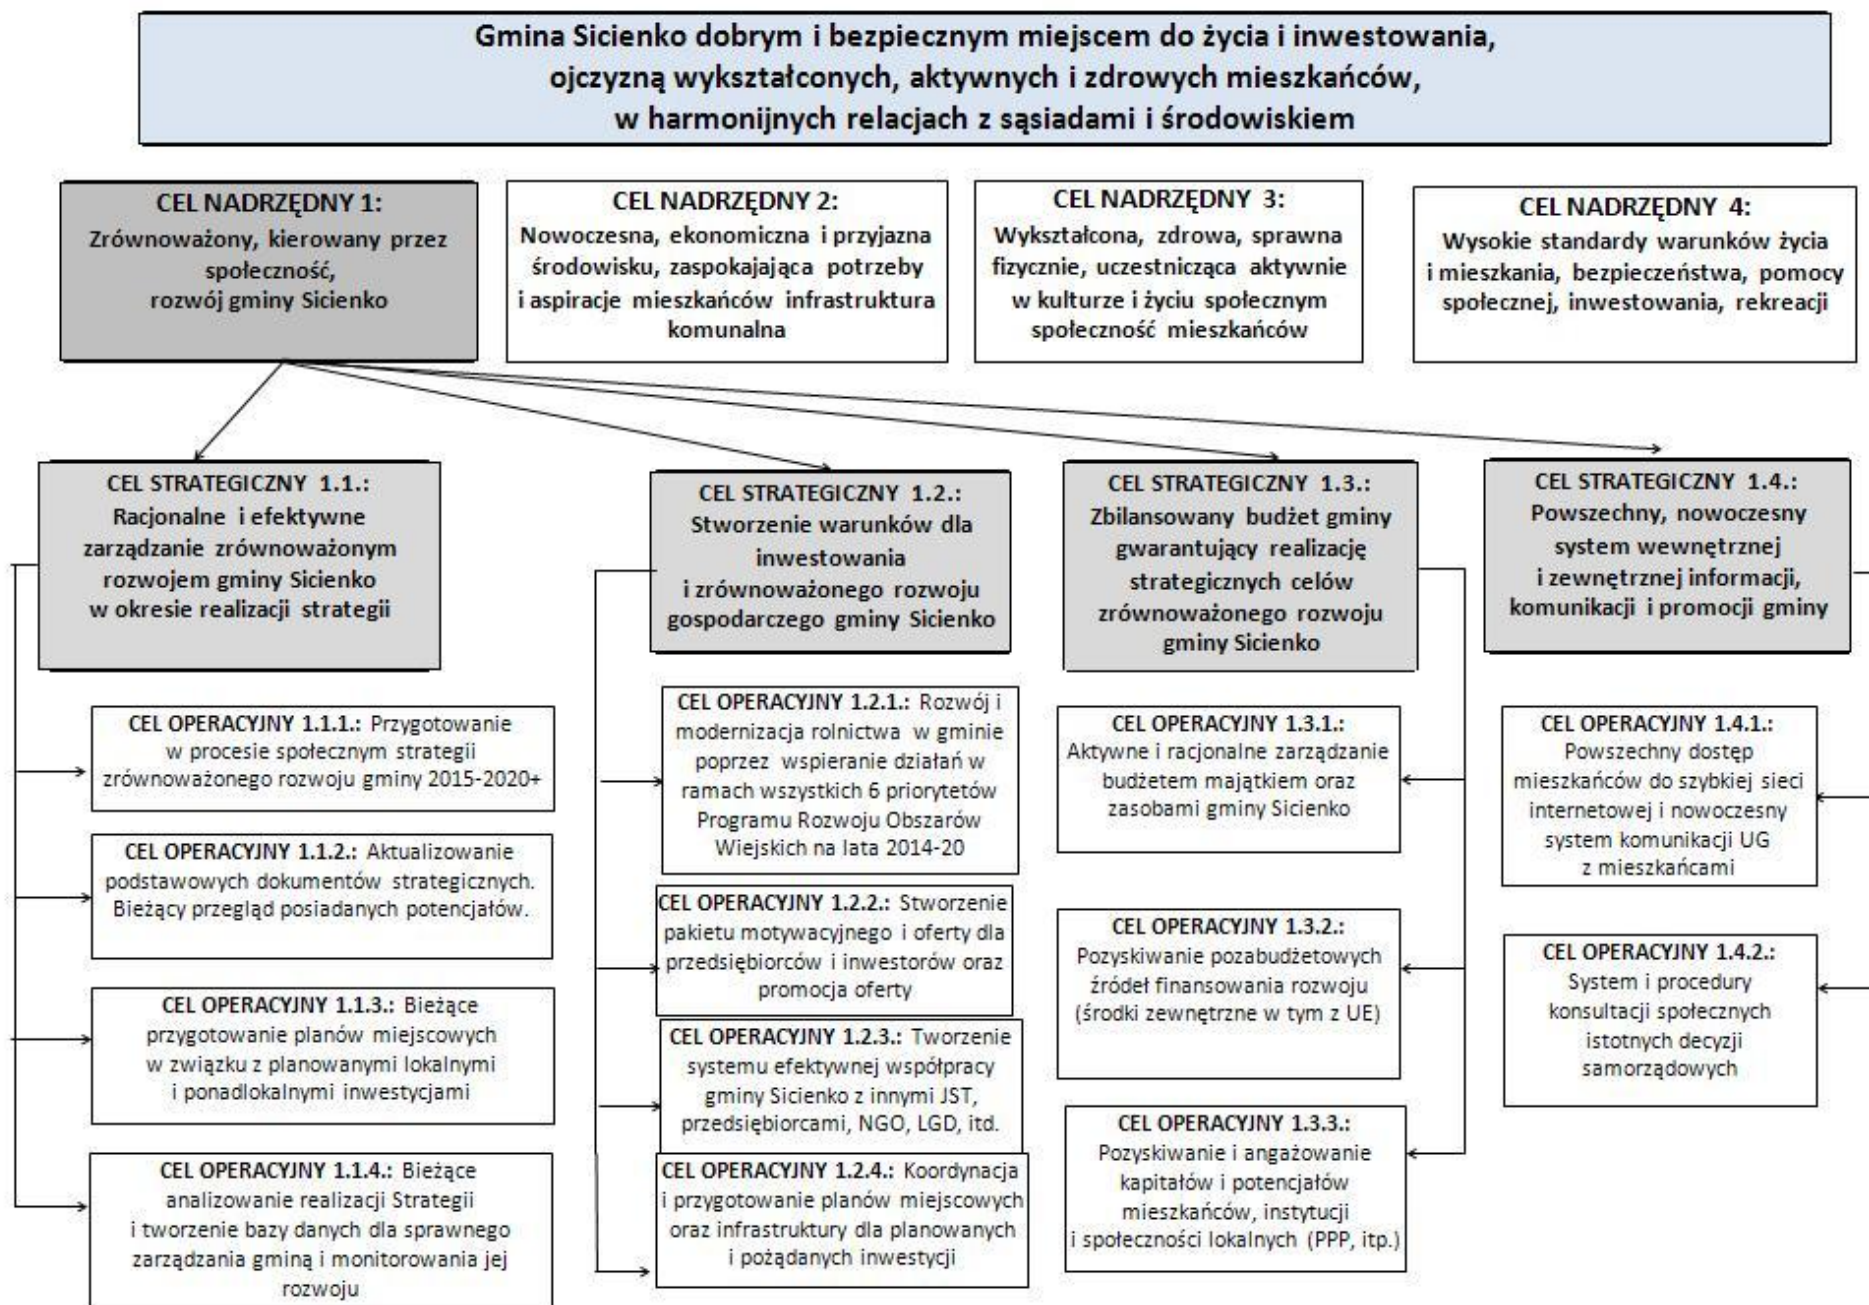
Gmina Sicienko dobrym i bezpiecznym miejscem do życia i inwestowania, ojczyzną wykształconych, aktywnych i zdrowych mieszkańców, w harmonijnych relacjach z sąsiadami i środowiskiem

CEL NADRZĘDNY 1:
Zrównoważony, kierowany przez społeczność, rozwój gminy Sicienko

CEL NADRZĘDNY 2:
Nowoczesna, ekonomiczna i przyjazna środowisku, zaspokajająca potrzeby i aspiracje mieszkańców infrastruktura komunalna

CEL NADRZĘDNY 3:
Wykształcona, zdrowa, sprawna fizycznie, uczestnicząca aktywnie w kulturze i życiu społecznym społeczność mieszkańców

CEL NADRZĘDNY 4:
Wysokie standardy warunków życia i mieszkania, bezpieczeństwa, pomocy społecznej, inwestowania, rekreacji

CEL STRATEGICZNY 1.1.:
Racjonalne i efektywne zarządzanie zrównoważonym rozwojem gminy Sicienko w okresie realizacji strategii

CEL OPERACYJNY 1.1.1.: Przygotowanie w procesie społecznym strategii zrównoważonego rozwoju gminy 2015-2020+

CEL OPERACYJNY 1.1.2.: Aktualizowanie podstawowych dokumentów strategicznych. Bieżący przegląd posiadanych potencjałów.

CEL OPERACYJNY 1.1.3.: Bieżące przygotowanie planów miejscowych w związku z planowanymi lokalnymi i ponadlokalnymi inwestycjami

CEL OPERACYJNY 1.1.4.: Bieżące analizowanie realizacji Strategii i tworzenie bazy danych dla sprawnego zarządzania gminą i monitorowania jej rozwoju

CEL STRATEGICZNY 1.2.:
Stworzenie warunków dla inwestowania i zrównoważonego rozwoju gospodarczego gminy Sicienko

CEL OPERACYJNY 1.2.1.: Rozwój i modernizacja rolnictwa w gminie poprzez wspieranie działań w ramach wszystkich 6 priorytetów Programu Rozwoju Obszarów Wiejskich na lata 2014-20

CEL OPERACYJNY 1.2.2.: Stworzenie pakietu motywacyjnego i oferty dla przedsiębiorców i inwestorów oraz promocja oferty

CEL OPERACYJNY 1.2.3.: Tworzenie systemu efektywnej współpracy gminy Sicienko z innymi JST, przedsiębiorcami, NGO, LGD, itd.

CEL OPERACYJNY 1.2.4.: Koordynacja i przygotowanie planów miejscowych oraz infrastruktury dla planowanych i pożądanych inwestycji

CEL STRATEGICZNY 1.3.:
Zbilansowany budżet gminy gwarantujący realizację strategicznych celów zrównoważonego rozwoju gminy Sicienko

CEL OPERACYJNY 1.3.1.:
Aktywne i racjonalne zarządzanie budżetem majątkiem oraz zasobami gminy Sicienko

CEL OPERACYJNY 1.3.2.:
Pozyskiwanie pozabudżetowych źródeł finansowania rozwoju (środki zewnętrzne w tym z UE)

CEL OPERACYJNY 1.3.3.:
Pozyskiwanie i angażowanie kapitałów i potencjałów mieszkańców, instytucji i społeczności lokalnych (PPP, itp.)

CEL STRATEGICZNY 1.4.:
Powszechny, nowoczesny system wewnętrznej i zewnętrznej informacji, komunikacji i promocji gminy

CEL OPERACYJNY 1.4.1.:
Powszechny dostęp mieszkańców do szybkiej sieci internetowej i nowoczesny system komunikacji UG z mieszkańcami

CEL OPERACYJNY 1.4.2.:
System i procedury konsultacji społecznych istotnych decyzji samorządowych